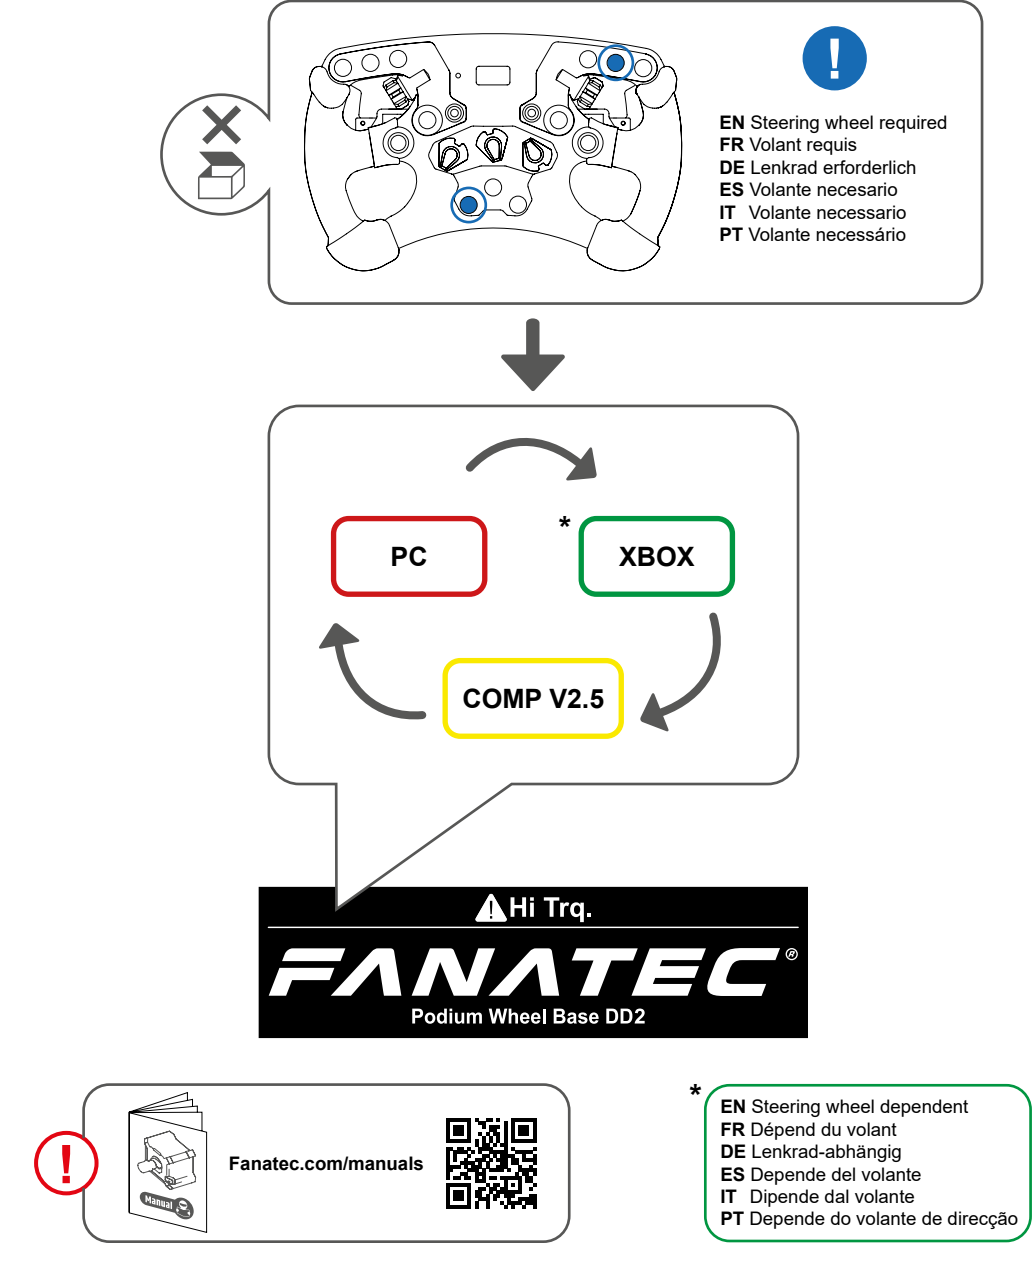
EN Steering wheel required
FR Volant requis
DE Lenkrad erforderlich
ES Volante necesario
IT Volante necessario
PT Volante necessário

PC

\* XBOX

COMP V2.5

Hi Trq.

FANATEC®

Podium Wheel Base DD2

Manual

Fanatec.com/manuals

\*
EN Steering wheel dependent
FR Dépend du volant
DE Lenkrad-abhängig
ES Depende del volante
IT Dipende dal volante
PT Depende do volante de direcção